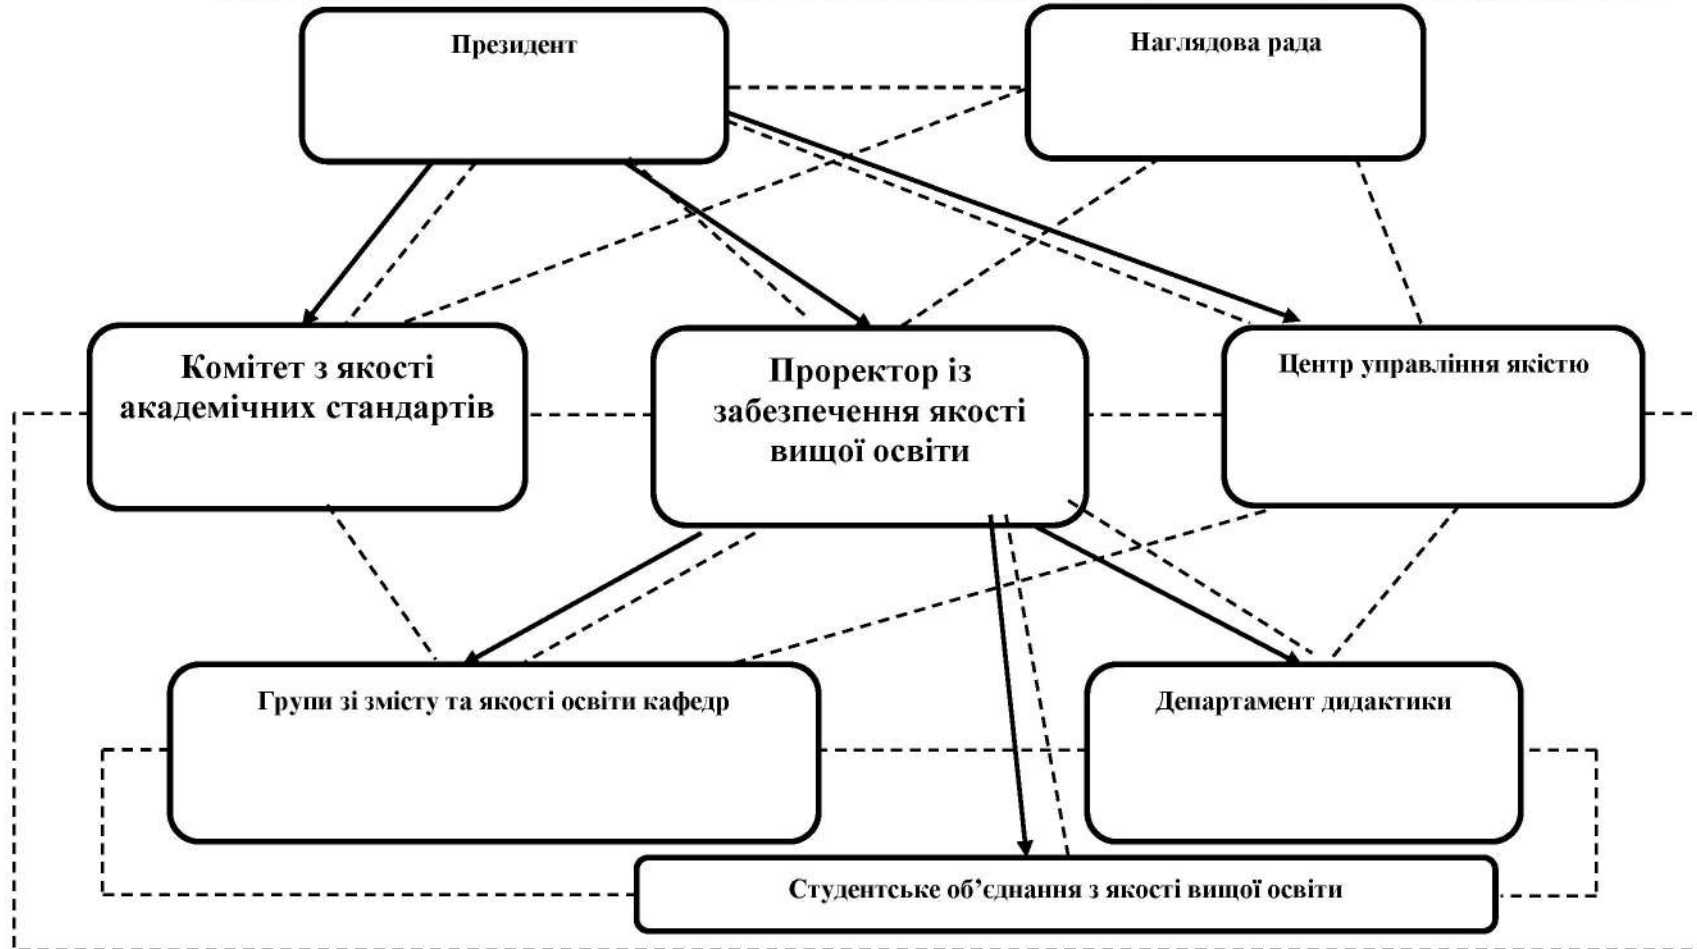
Президент

Наглядова рада

Комітет з якості академічних стандартів

Проректор із забезпечення якості вищої освіти

Центр управління якістю

Групи зі змісту та якості освіти кафедр

Департамент дидактики

Студентське об'єднання з якості вищої освіти